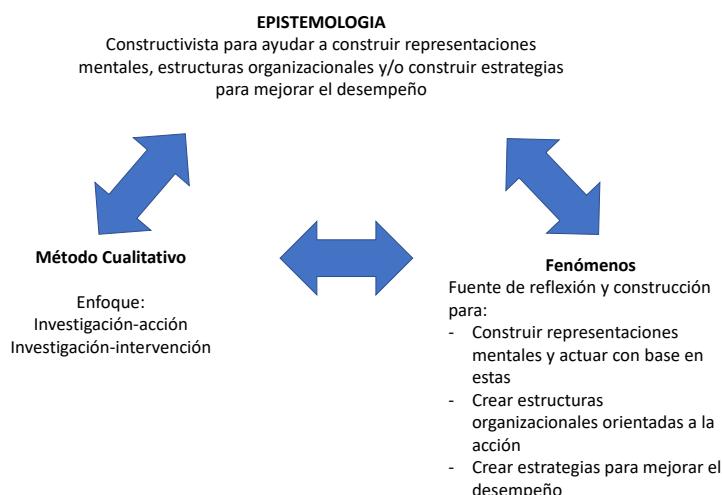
**EPISTEMOLOGIA**
Constructivista para ayudar a construir representaciones mentales, estructuras organizacionales y/o construir estrategias para mejorar el desempeño

**Método Cualitativo**

Enfoque:
Investigación-acción
Investigación-intervención

**Fenómenos**
Fuente de reflexión y construcción para:
- Construir representaciones mentales y actuar con base en estas
- Crear estructuras organizacionales orientadas a la acción
- Crear estrategias para mejorar el desempeño